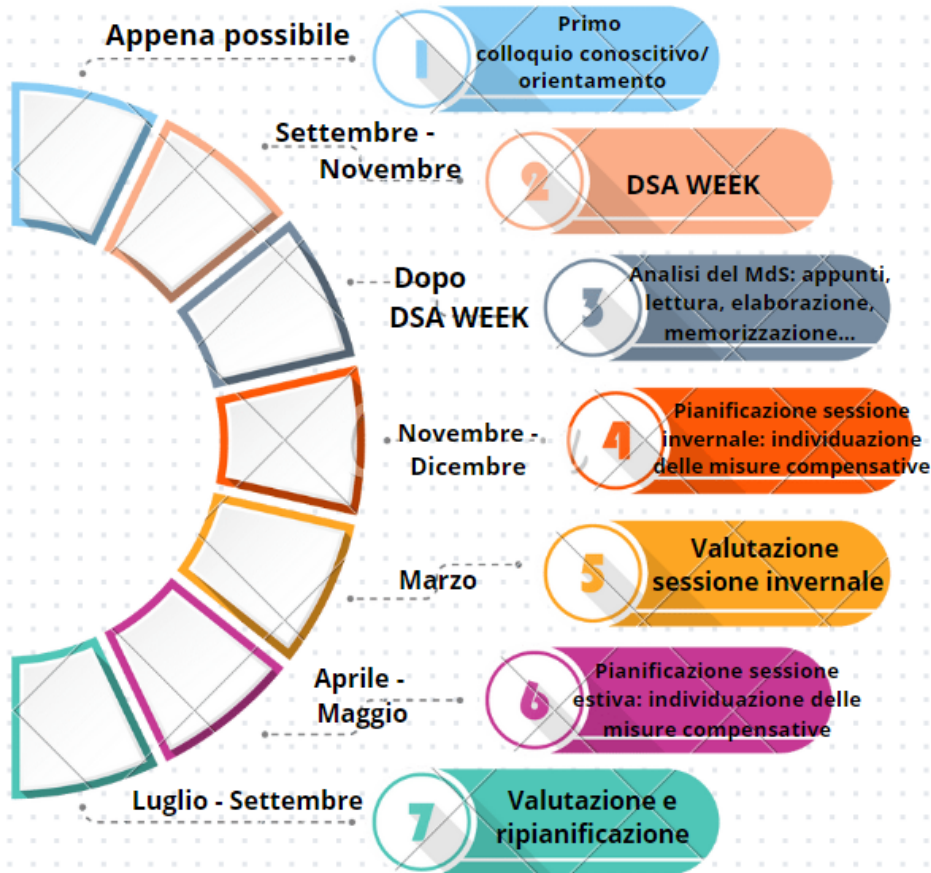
Appena possibile

1 Primo colloquio conoscitivo/ orientamento

Settembre - Novembre

2 DSA WEEK

Dopo DSA WEEK

3 Analisi del MdS: appunti, lettura, elaborazione, memorizzazione...

Novembre - Dicembre

4 Pianificazione sessione invernale: individuazione delle misure compensative

Marzo

5 Valutazione sessione invernale

Aprile - Maggio

6 Pianificazione sessione estiva: individuazione delle misure compensative

Luglio - Settembre

7 Valutazione e ripianificazione